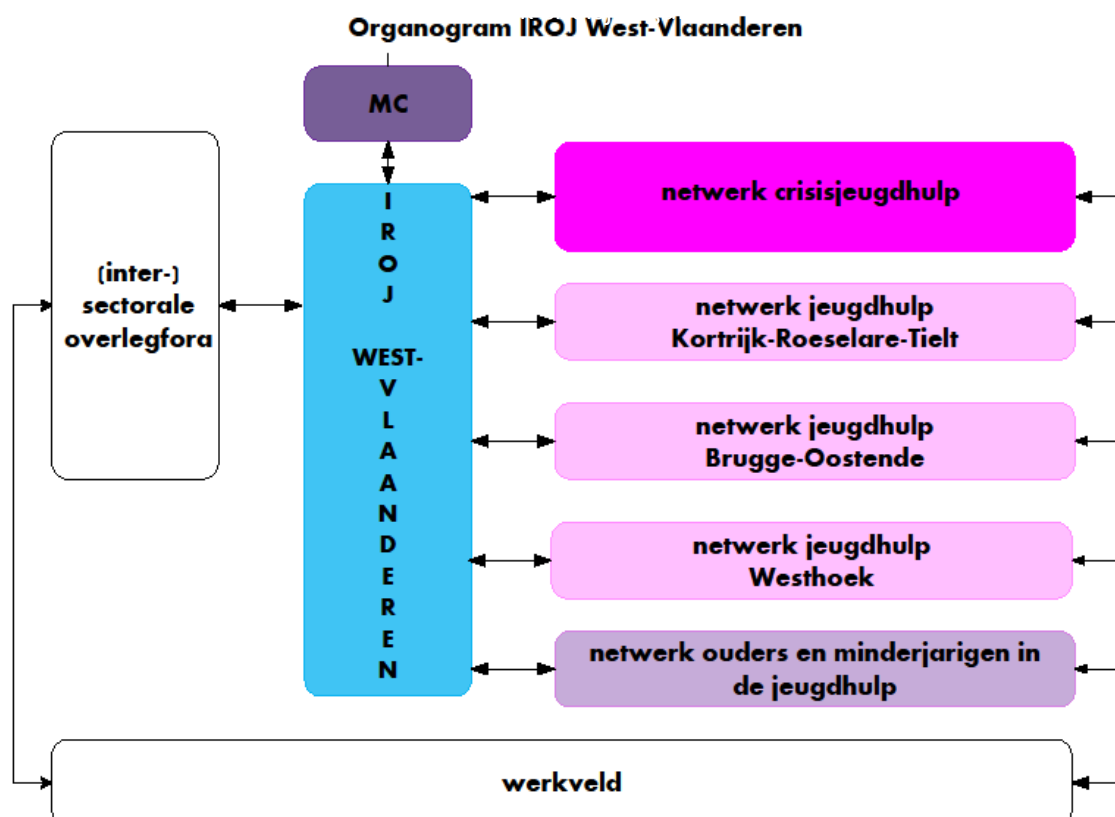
Organogram IROJ West-Vlaanderen

MC

(inter-) sectorale overlegfora

I R O J

WEST-V L A A N D E R E N

netwerk crisisjeugdhulp

netwerk jeugdhulp Kortrijk-Roeselare-Tielt

netwerk jeugdhulp Brugge-Oostende

netwerk jeugdhulp Westhoek

netwerk ouders en minderjarigen in de jeugdhulp

werkveld